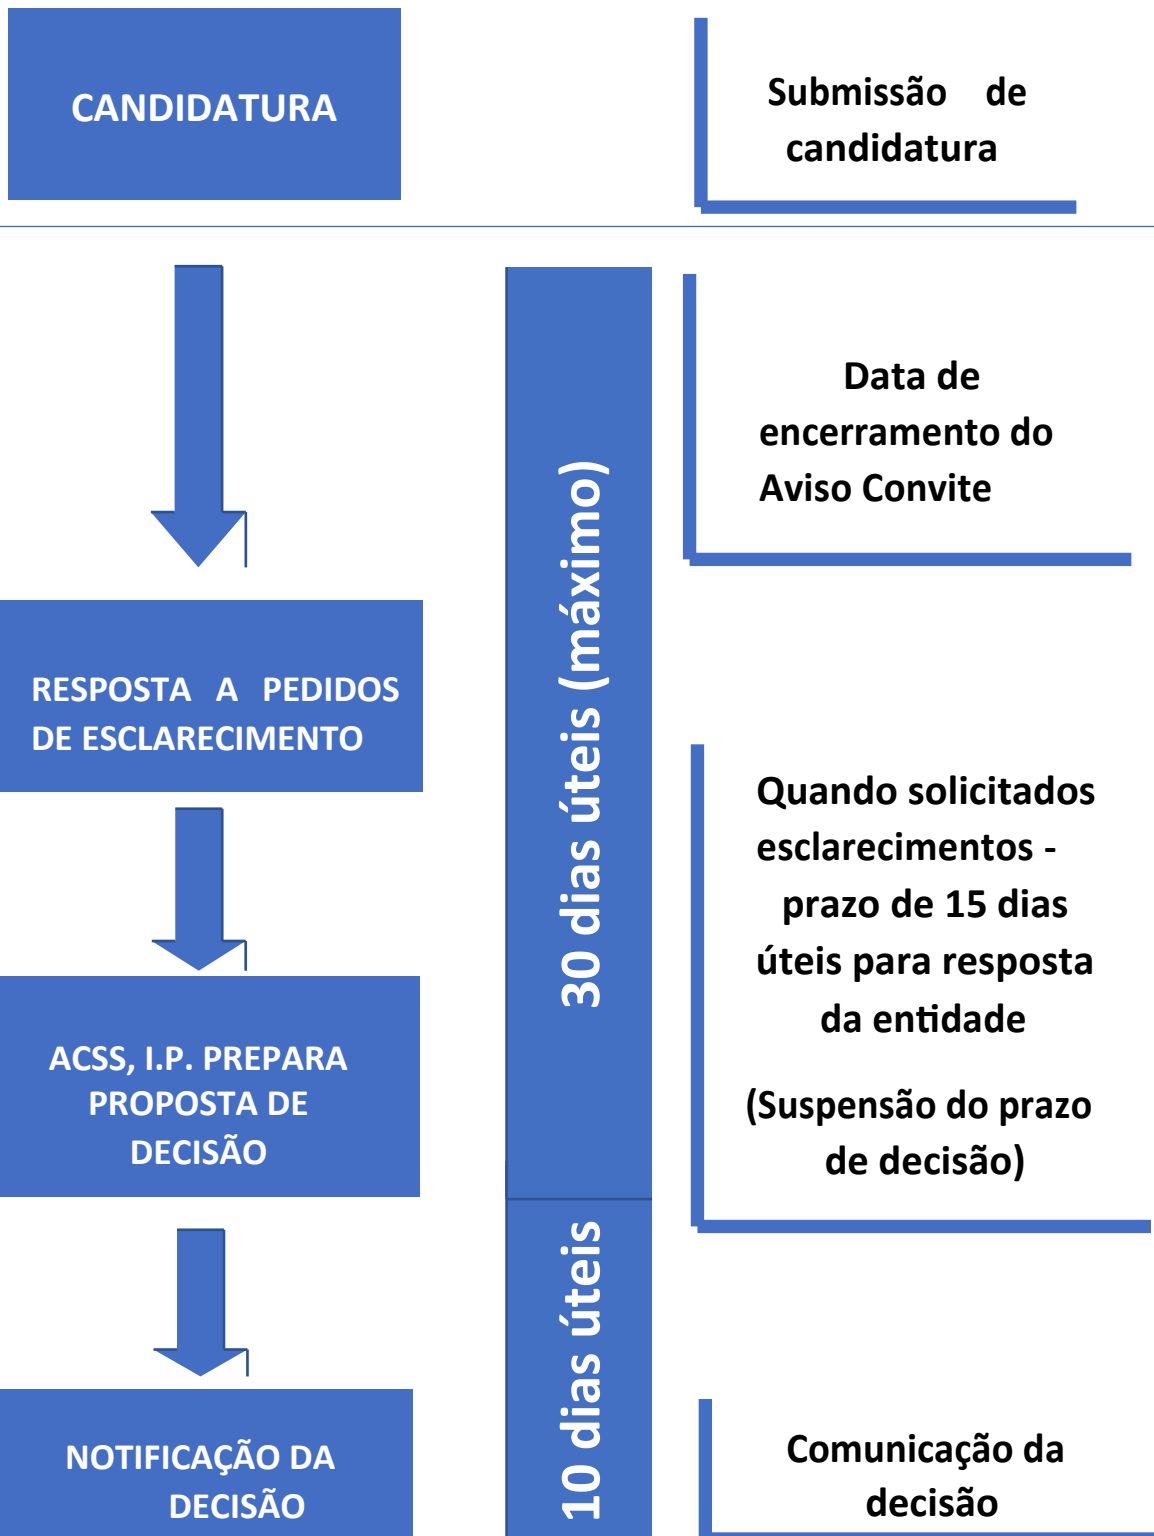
CANDIDATURA

Submissão de candidatura

30 dias úteis (máximo)

Data de encerramento do Aviso Convite

RESPOSTA A PEDIDOS DE ESCLARECIMENTO

Quando solicitados esclarecimentos - prazo de 15 dias úteis para resposta da entidade

(Suspensão do prazo de decisão)

ACSS, I.P. PREPARA PROPOSTA DE DECISÃO

10 dias úteis

NOTIFICAÇÃO DA DECISÃO

Comunicação da decisão